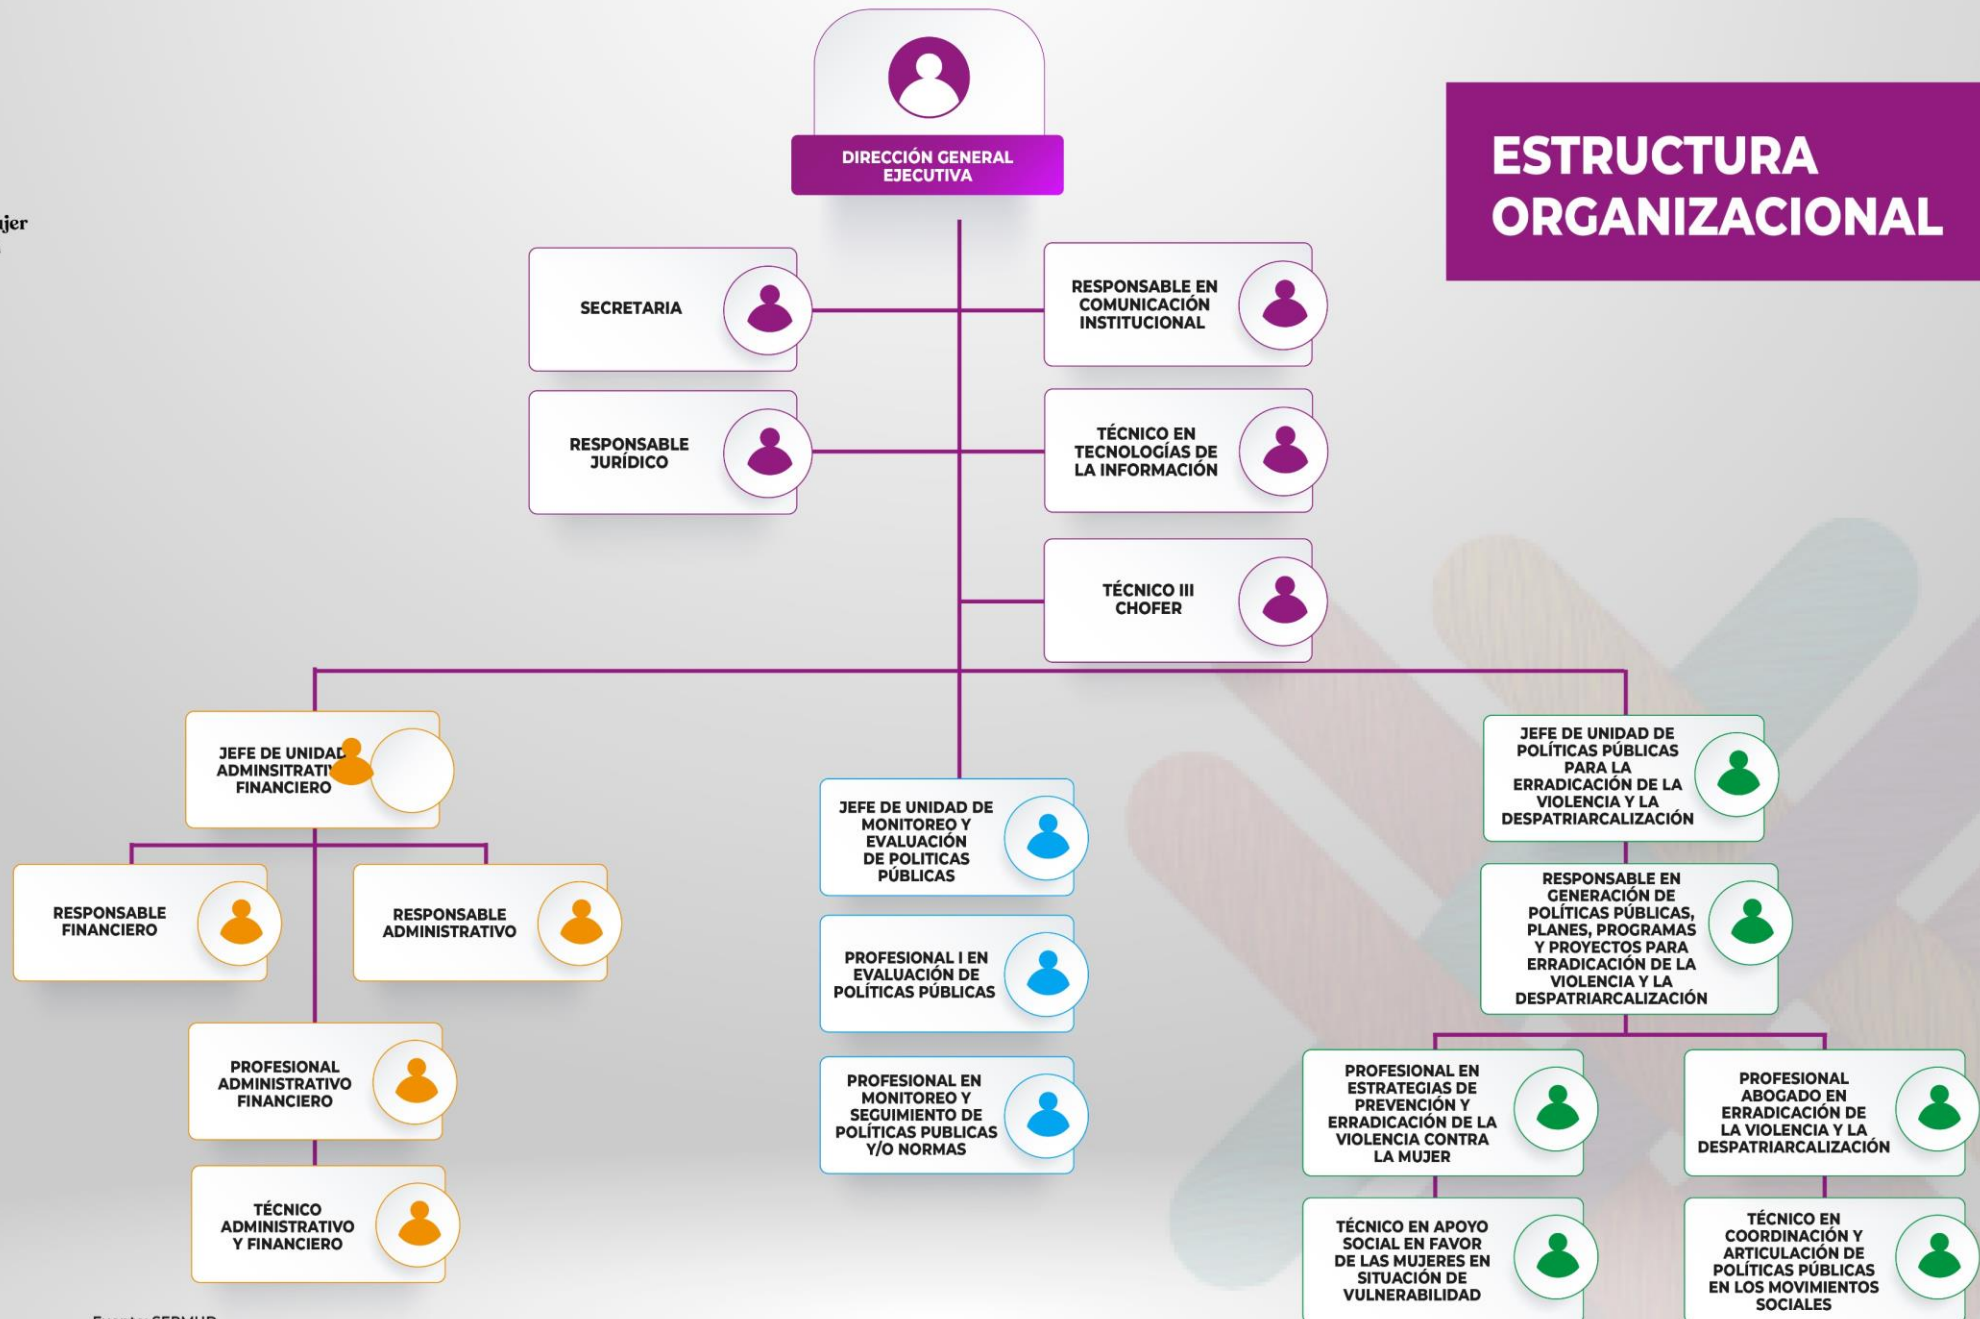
ıjer

ESTRUCTURA ORGANIZACIONAL

DIRECCIÓN GENERAL EJECUTIVA

SECRETARIA

RESPONSABLE EN COMUNICACIÓN INSTITUCIONAL

RESPONSABLE JURÍDICO

TÉCNICO EN TECNOLOGÍAS DE LA INFORMACIÓN

TÉCNICO III CHOFER

JEFE DE UNIDAD ADMINSITRATIVO FINANCIERO

RESPONSABLE FINANCIERO

RESPONSABLE ADMINISTRATIVO

PROFESIONAL ADMINISTRATIVO FINANCIERO

TÉCNICO ADMINISTRATIVO Y FINANCIERO

JEFE DE UNIDAD DE MONITOREO Y EVALUACIÓN DE POLITICAS PÚBLICAS

PROFESIONAL I EN EVALUACIÓN DE POLÍTICAS PÚBLICAS

PROFESIONAL EN MONITOREO Y SEGUIMIENTO DE POLÍTICAS PUBLICAS Y/O NORMAS

JEFE DE UNIDAD DE POLÍTICAS PÚBLICAS PARA LA ERRADICACIÓN DE LA VIOLENCIA Y LA DESPATRIARCALIZACIÓN

RESPONSABLE EN GENERACIÓN DE POLÍTICAS PÚBLICAS, PLANES, PROGRAMAS Y PROYECTOS PARA ERRADICACIÓN DE LA VIOLENCIA Y LA DESPATRIARCALIZACIÓN

PROFESIONAL EN ESTRATEGIAS DE PREVENCIÓN Y ERRADICACIÓN DE LA VIOLENCIA CONTRA LA MUJER

PROFESIONAL ABOGADO EN ERRADICACIÓN DE LA VIOLENCIA Y LA DESPATRIARCALIZACIÓN

TÉCNICO EN APOYO SOCIAL EN FAVOR DE LAS MUJERES EN SITUACIÓN DE VULNERABILIDAD

TÉCNICO EN COORDINACIÓN Y ARTICULACIÓN DE POLÍTICAS PÚBLICAS EN LOS MOVIMIENTOS SOCIALES

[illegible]